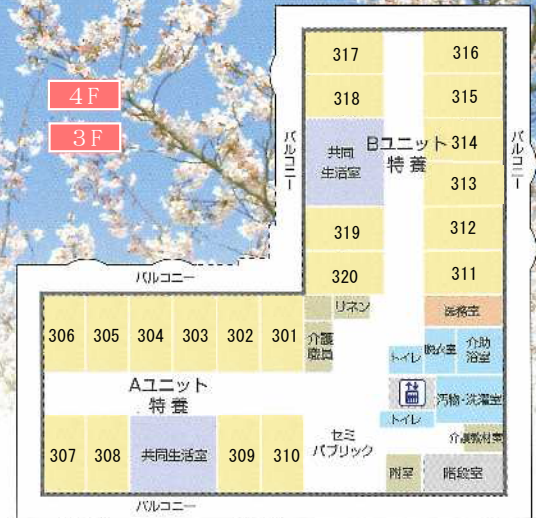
4F
3F

317
316
318
315
バルコニー
共同生活室
Bユニット特養
314
バルコニー
313
319
312
320
311
バルコニー
リネン
医務室
306
305
304
303
302
301
介護職員
トイレ
脱衣室
介助浴室
Aユニット特養
汚物・洗濯室
トイレ
介護材料室
307
308
共同生活室
309
310
セミパブリック
階段室
附室
バルコニー